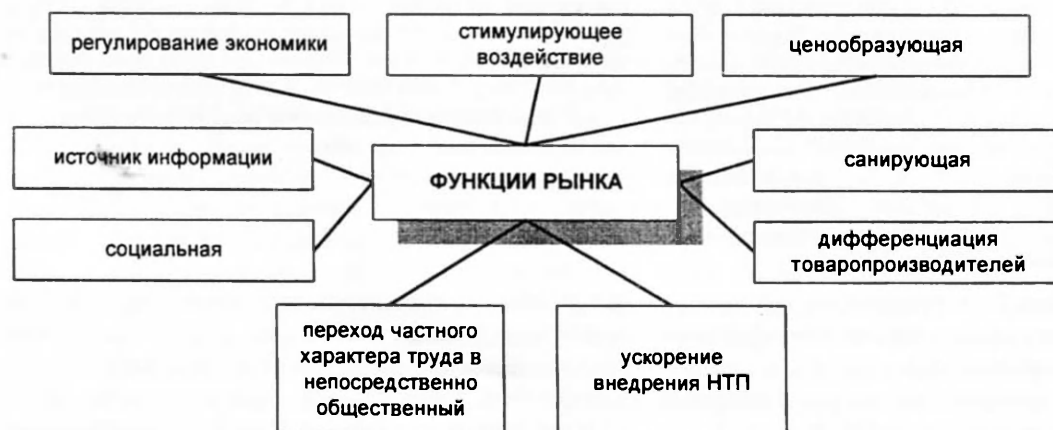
регулирование экономики

стимулирующее воздействие

ценообразующая

источник информации

ФУНКЦИИ РЫНКА

санирующая

социальная

дифференциация товаропроизводителей

переход частного характера труда в непосредственно общественный

ускорение внедрения НТП